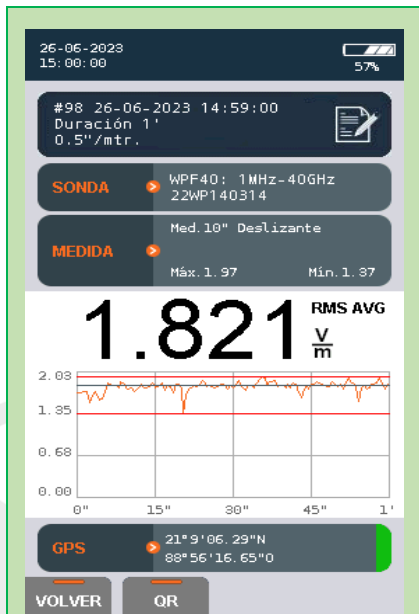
26-06-2023
15:00:00

57%

#98 26-06-2023 14:59:00
Duración 1'
0.5"/mtr.

SONDA

WPF40: 1MHz-40GHz
22WP140314

MEDIDA

Med.10" Deslizante

Máx.1.97

Mín.1.37

1.821

RMS AVG

$\frac{V}{m}$

2.03
1.35
0.68
0.00

0"
15"
30"
45"
1'

GPS

21°9'06.29"N
88°56'16.65"O

VOLVER

QR